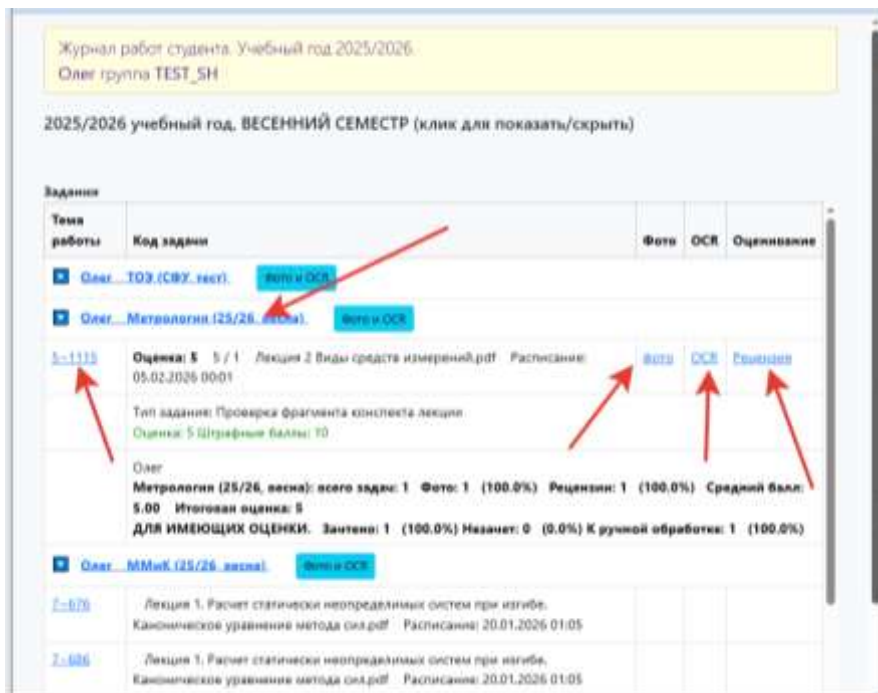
Журнал работ студента. Учебный год 2025/2026.
Олег группа TEST_SH

2025/2026 учебный год, ВЕСЕННИЙ СЕМЕСТР (клик для показать/скрыть)

Задания

| Тема работы | Код задания | Фото | OCR | Оценивание |
|---|---|---|---|---|
| Олег ТОЭ (СФУ, тест) Фото и OCR | | | | |
| Олег Метрология (25/26, весна) Фото и OCR | | | | |
| 5-1115 | Оценка: 5 5 / 1 Лекция 2 Виды средств измерений.pdf Расписание: 05.02.2026 00:01 | Фото | OCR | Рецензия |
| | Тип задания: Проверка фрагмента конспекта лекции. Оценка: 5 Штрафные баллы: 10 | | | |
| | Олег Метрология (25/26, весна): всего задач: 1 Фото: 1 (100.0%) Рецензии: 1 (100.0%) Средний балл: 5.00 Итоговая оценка: 5 ДЛЯ ИМЕЮЩИХ ОЦЕНКИ. Зачтено: 1 (100.0%) Незачет: 0 (0.0%) К ручной обработке: 1 (100.0%) | | | |
| Олег ММиК (25/26, весна) Фото и OCR | | | | |
| 7-676 | Лекция 1. Расчет статически неопределимых систем при изгибе. Каноническое уравнение метода сил.pdf Расписание: 20.01.2026 01:05 | | | |
| 7-686 | Лекция 1. Расчет статически неопределимых систем при изгибе. Каноническое уравнение метода сил.pdf Расписание: 20.01.2026 01:05 | | | |